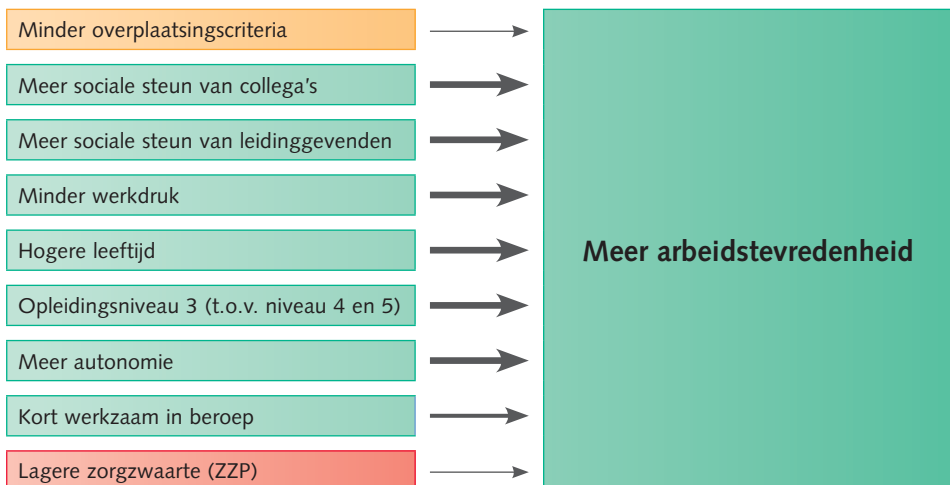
Minder overplaatsingscriteria

Meer sociale steun van collega's

Meer sociale steun van leidinggevenden

Minder werkdruk

Hogere leeftijd

Opleidingsniveau 3 (t.o.v. niveau 4 en 5)

Meer autonomie

Kort werkzaam in beroep

Lagere zorgzwaarte (ZZP)

Meer arbeidstevredenheid